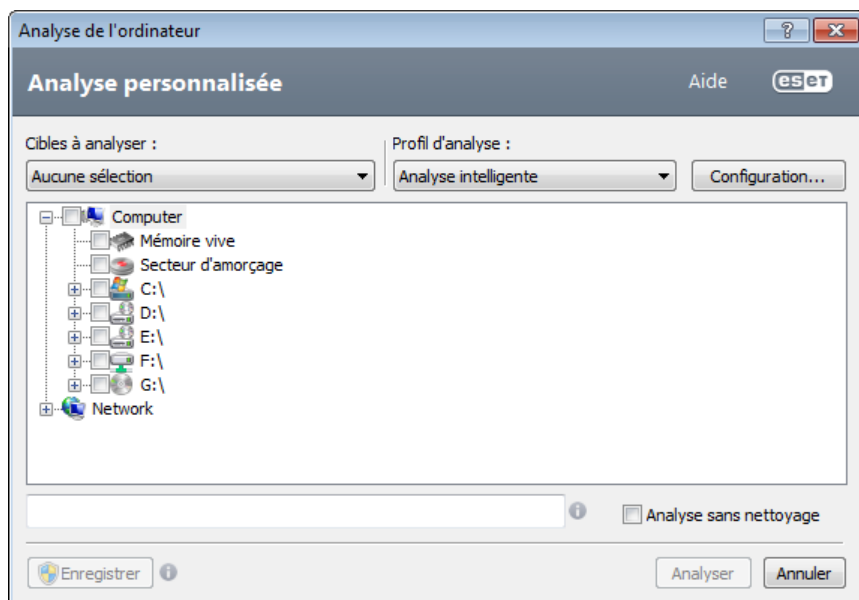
Analyse de l'ordinateur

?

Analyse personnalisée

Aide

eset

Cibles à analyser :

Aucune sélection

Profil d'analyse :

Analyse intelligente

Configuration...

Computer

Mémoire vive

Secteur d'amorçage

C:\

D:\

E:\

F:\

G:\

Network

Analyse sans nettoyage

Enregistrer

Analyser

Annuler